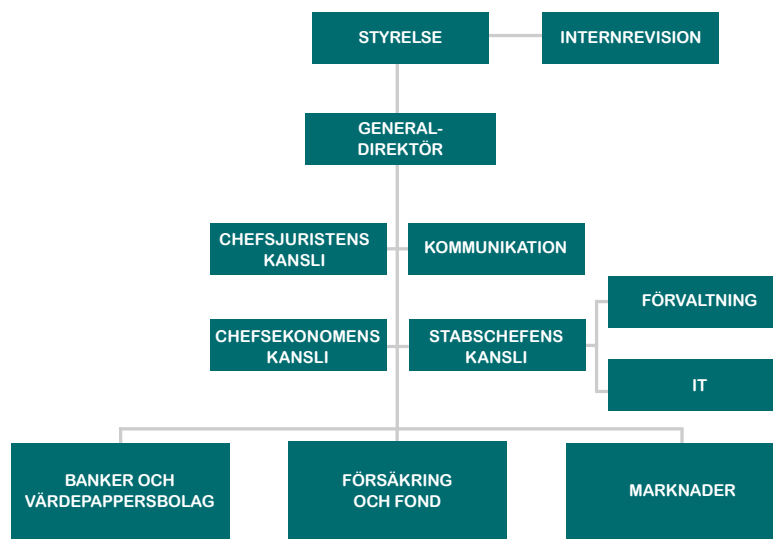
STYRELSE

INTERNREVISION

GENERAL-DIREKTÖR

CHEFSJURISTENS KANSLI

KOMMUNIKATION

FÖRVALTNING

CHEFSEKONOMENS KANSLI

STABSCHEFENS KANSLI

IT

BANKER OCH VÄRDEPAPPERSBOLAG

FÖRSÄKRING OCH FOND

MARKNADER